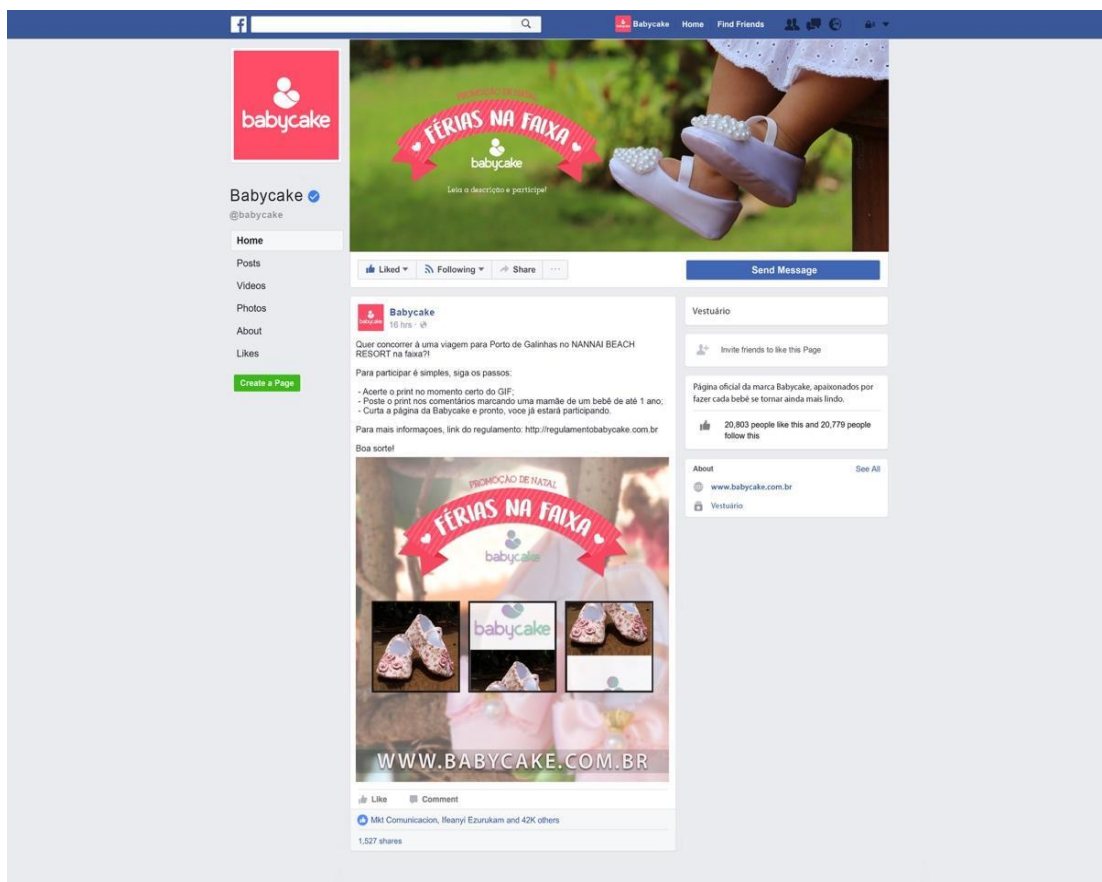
f

Babycake Home Find Friends

babycake

Babycake
@babycake

Home
Posts
Videos
Photos
About
Likes

Create a Page

PROMOÇÃO DE NATAL
FÉRIAS NA FAIXA
babycake
Leia a descrição e participe!

Liked Following Share ···

Send Message

Babycake
16 hrs ·

Quer concorrer à uma viagem para Porto de Galinhas no NANNAI BEACH RESORT na faixa?!

Para participar é simples, siga os passos:

- Acerte o print no momento certo do GIF;
- Poste o print nos comentários marcando uma mamãe de um bebê de até 1 ano;
- Curta a página da Babycake e pronto, voce já estará participando.

Para mais informações, link do regulamento: http://regulamentobabycake.com.br

Boa sorte!

PROMOÇÃO DE NATAL
FÉRIAS NA FAIXA
babycake
babycake
WWW.BABYCAKE.COM.BR

Like Comment

Mkt Comunicacion, Ifeanyi Ezurukam and 42K others

1,527 shares

Vestuário

Invite friends to like this Page

Página oficial da marca Babycake, apaixonados por fazer cada bebê se tornar ainda mais lindo.

20,803 people like this and 20,779 people follow this

About See All

www.babycake.com.br

Vestuário